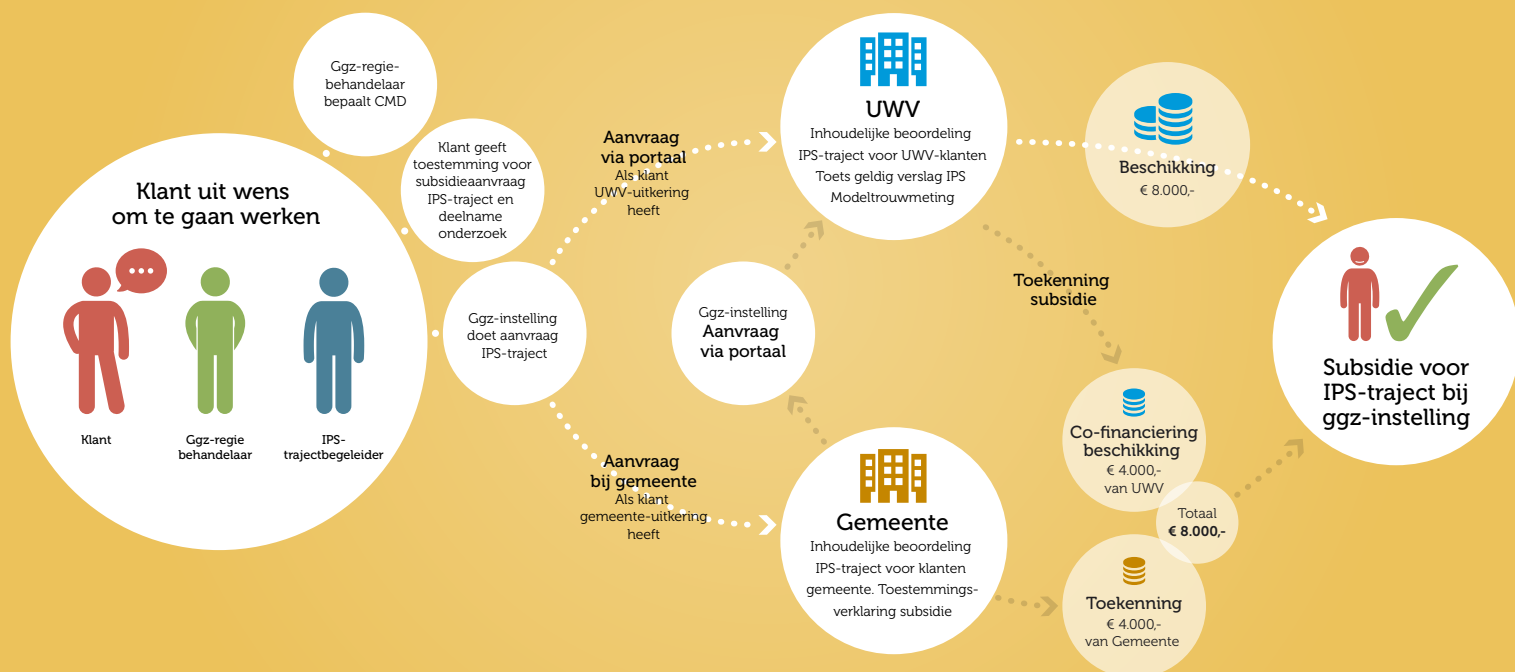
Klant uit wens om te gaan werken

Klant

Ggz-regie behandelaar

IPS-trajectbegeleider

Ggz-regie-behandelaar bepaalt CMD

Klant geeft toestemming voor subsidieaanvraag IPS-traject en deelname onderzoek

Ggz-instelling doet aanvraag IPS-traject

Aanvraag via portaal
Als klant UWV-uitkering heeft

Aanvraag bij gemeente
Als klant gemeente-uitkering heeft

Ggz-instelling
Aanvraag via portaal

UWV
Inhoudelijke beoordeling IPS-traject voor UWV-klanten
Toets geldig verslag IPS
Modeltrouwmeting

Gemeente
Inhoudelijke beoordeling IPS-traject voor klanten gemeente. Toestemmingsverklaring subsidie

Toekenning subsidie

Beschikking
€ 8.000,-

Co-financiering beschikking
€ 4.000,-
van UWV

Totaal
€ 8.000,-

Toekenning
€ 4.000,-
van Gemeente

Subsidie voor IPS-traject bij ggz-instelling